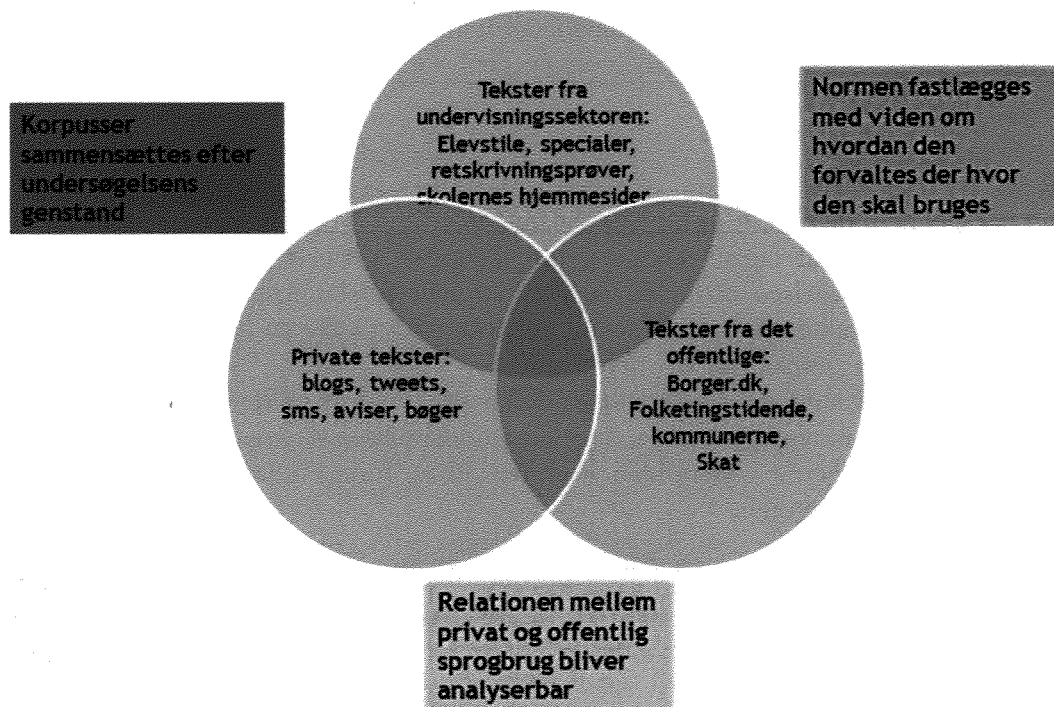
Korpusser sammensættes efter undersøgelsens genstand

Tekster fra undervisningssektoren: Elevstile, specialer, retskrivningsprøver, skolernes hjemmesider

Normen fastlægges med viden om hvordan den forvaltes der hvor den skal bruges

Private tekster: blogs, tweets, sms, aviser, bøger

Tekster fra det offentlige: Borger.dk, Folketingstidende, kommunerne, Skat

Relationen mellem privat og offentlig sprogbrug bliver analyserbar